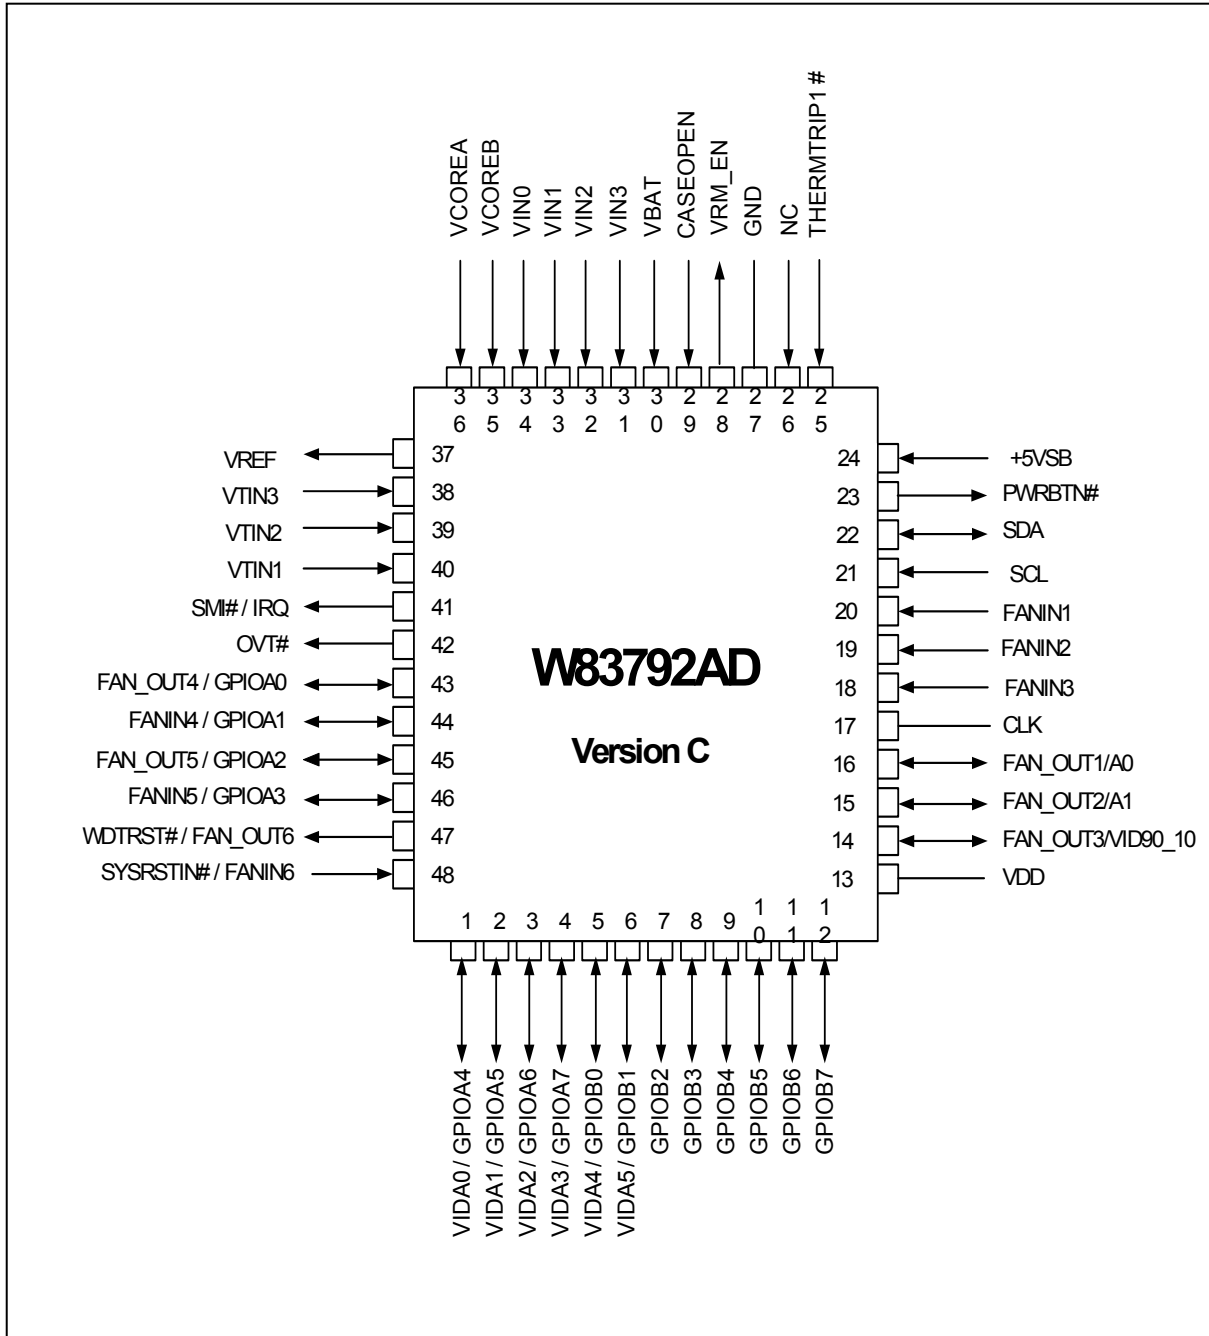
VCOREA
VCOREB
VIN0
VIN1
VIN2
VIN3
VBAT
CASEOPEN
VRM_EN
GND
NC
THERMTRIP1 #

36 35 34 33 32 31 30 29 28 27 26 25

VREF 37
VTIN3 38
VTIN2 39
VTIN1 40
SMI# / IRQ 41
OVT# 42
FAN_OUT4 / GPIOA0 43
FANIN4 / GPIOA1 44
FAN_OUT5 / GPIOA2 45
FANIN5 / GPIOA3 46
WDTRST# / FAN_OUT6 47
SYSRSTIN# / FANIN6 48

W83792AD

Version C

24 +5VSB
23 PWRBTN#
22 SDA
21 SCL
20 FANIN1
19 FANIN2
18 FANIN3
17 CLK
16 FAN_OUT1/A0
15 FAN_OUT2/A1
14 FAN_OUT3/VID90_10
13 VDD

1 2 3 4 5 6 7 8 9 10 11 12

VIDA0 / GPIOA4
VIDA1 / GPIOA5
VIDA2 / GPIOA6
VIDA3 / GPIOA7
VIDA4 / GPIOB0
VIDA5 / GPIOB1
GPIOB2
GPIOB3
GPIOB4
GPIOB5
GPIOB6
GPIOB7